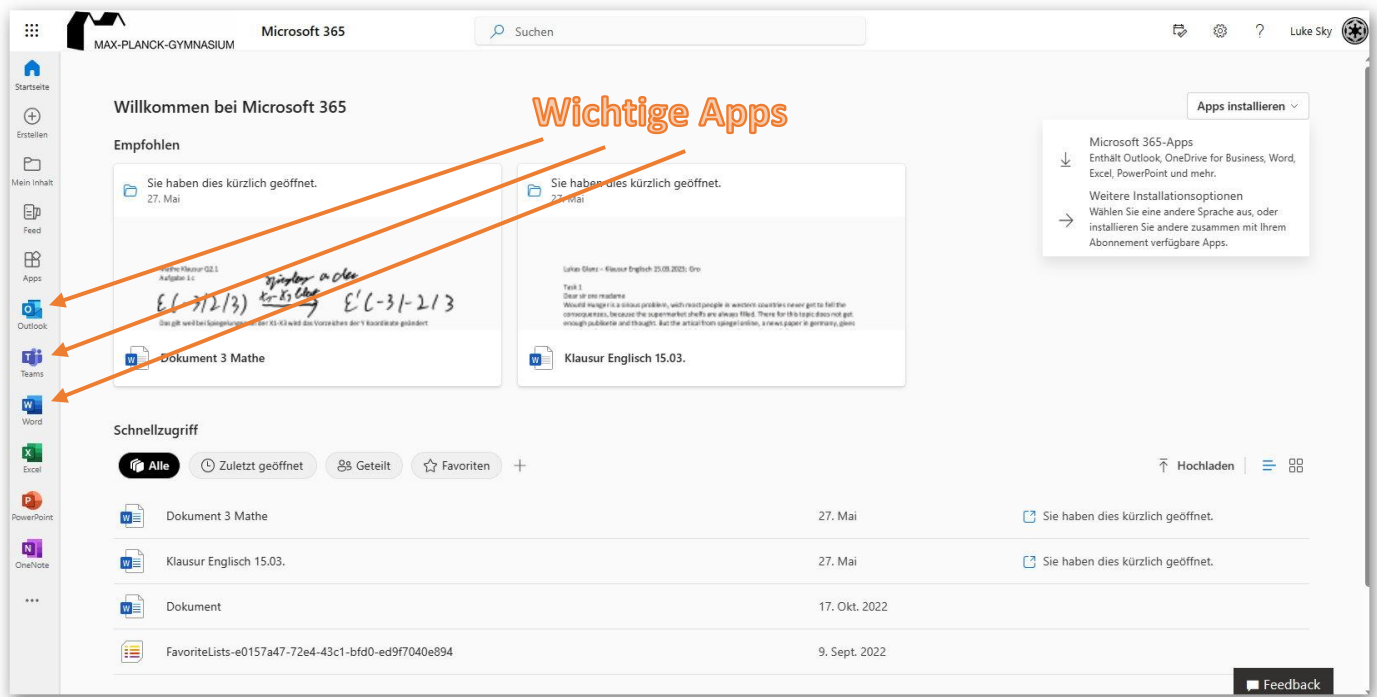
MAX-PLANCK-GYMNASIUM

Microsoft 365

Suchen

Luke Sky

Startseite

Erstellen

Mein Inhalt

Feed

Apps

Outlook

Teams

Word

Excel

PowerPoint

OneNote

...

Willkommen bei Microsoft 365

Wichtige Apps

Apps installieren

Microsoft 365-Apps
Enthält Outlook, OneDrive for Business, Word, Excel, PowerPoint und mehr.

Weitere Installationsoptionen
Wählen Sie eine andere Sprache aus, oder installieren Sie andere zusammen mit Ihrem Abonnement verfügbare Apps.

Empfohlen

Sie haben dies kürzlich geöffnet.
27. Mai

Mathe Klausur Q2.1
Aufgabe 1c

$E'(-3|2|3)$ Spiegelung an der $x_1$-$x_3$ Ebene $E'(-3|-2|3)$

Das gilt weil bei Spiegelungen an der X1-X3 wird das Vorzeichen der Y Koordinate geändert

Dokument 3 Mathe

Sie haben dies kürzlich geöffnet.
27. Mai

Lukas Glanz - Klausur Englisch 15.03.2023: Gro

Task 1
Dear sir oro readame
Would Hunger is a sirious problem, wich most people in western countries never get to fell the consequenzes, because the supermarket shelfs are always filled. There for this topic docs not get enough publicite and thought. But the artical from spiegel online, a news paper in germany, gives

Klausur Englisch 15.03.

Schnellzugriff

Alle

Zuletzt geöffnet

Geteilt

Favoriten

Hochladen

| | | |
|---|---|---|
| Dokument 3 Mathe | 27. Mai | Sie haben dies kürzlich geöffnet. |
| Klausur Englisch 15.03. | 27. Mai | Sie haben dies kürzlich geöffnet. |
| Dokument | 17. Okt. 2022 | |
| FavoriteLists-e0157a47-72e4-43c1-bfd0-ed9f7040e894 | 9. Sept. 2022 | |

Feedback